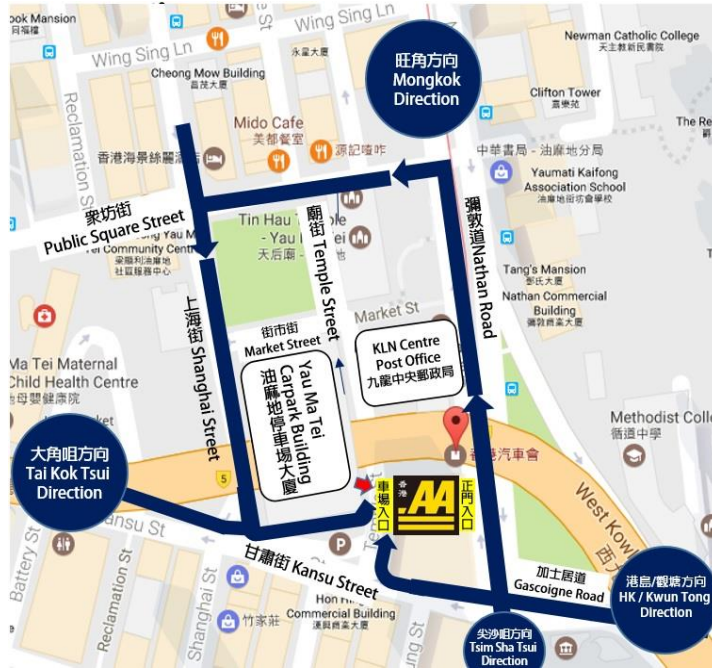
ook Mansion
冠福樓
Wing Sing Ln
Wing Sing Ln
永星大廈
Cheong Mow Building
昌茂大廈
旺角方向
Mongkok Direction
Newman Catholic College
天主教新民書院
Clifton Tower
嘉樂苑
The Re
Reclamation St
Mido Cafe
美都餐室
香港海景絲麗酒店
源記喳咋
中華書局 - 油麻地分局
Yaumati Kaifong Association School
油麻地街坊會學校
眾坊街
Public Square Street
Tin Hau Temple - Yau Ma Tei
天后廟
廟街 Temple Street
彌敦道 Nathan Road
Community Centre
香港小童群益會油麻地社區服務中心
Tang's Mansion
登民大廈
Nathan Commercial Building
彌敦商業大廈
Market St
上海街 Shanghai Street
街市街 Market Street
Yau Ma Tei Carpark Building
油麻地停車場大廈
KLN Centre Post Office
九龍中央郵政局
Ma Tei Maternal Child Health Centre
母嬰健康院
Methodist Coll
循道中學
香港汽車會
大角咀方向
Tai Kok Tsui Direction
車場入口
香港 AA
正門入口
West Kowl
西九
Kansu St
甘肅街 Kansu Street
加士居道
Gascoigne Road
港島/觀塘方向
HK / Kwun Tong Direction
Battery St
Reclamation St
Shanghai St
竹家莊
Hon
Commercial Building
運興商業大廈
尖沙咀方向
Tsim Sha Tsui Direction